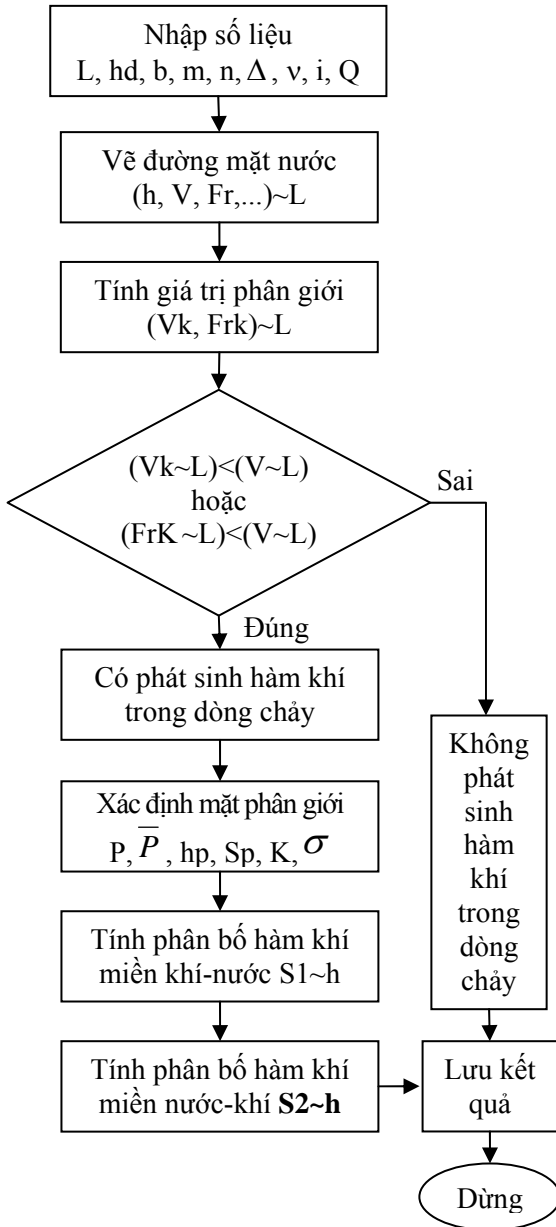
Nhập số liệu
L, hd, b, m, n, $\Delta$, ν, i, Q

Vẽ đường mặt nước
(h, V, Fr,...)~L

Tính giá trị phân giới
(Vk, Frk)~L

(Vk~L)<(V~L)
hoặc
(FrK ~L)<(V~L)

Sai

Đúng

Có phát sinh hàm khí trong dòng chảy

Xác định mặt phân giới
P, $\overline{P}$, hp, Sp, K, $\sigma$

Tính phân bố hàm khí miền khí-nước S1~h

Tính phân bố hàm khí miền nước-khí **S2~h**

Không phát sinh hàm khí trong dòng chảy

Lưu kết quả

Dừng